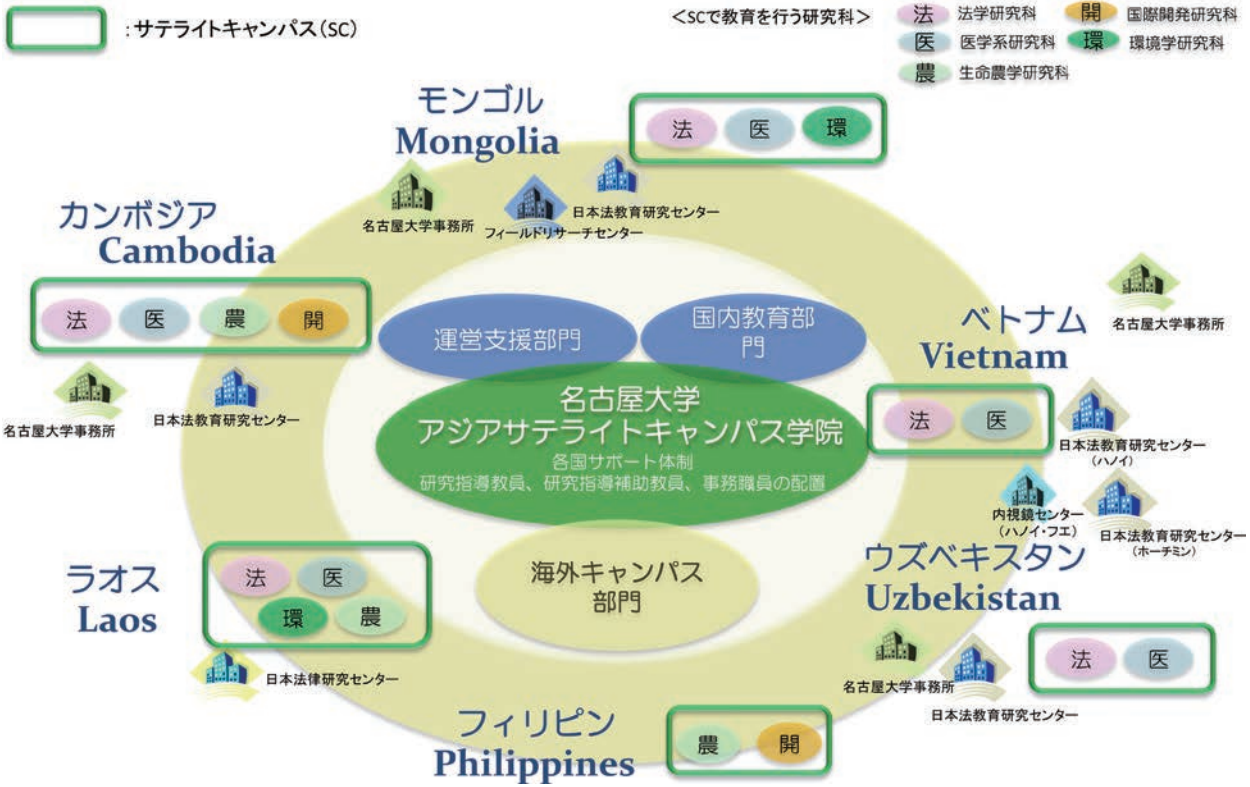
: サテライトキャンパス(SC)

<SCで教育を行う研究科>
法 法学研究科
開 国際開発研究科
医 医学系研究科
環 環境学研究科
農 生命農学研究科

モンゴル
Mongolia
法 医 環
名古屋大学事務所
フィールドリサーチセンター
日本法教育研究センター

カンボジア
Cambodia
法 医 農 開
名古屋大学事務所
日本法教育研究センター

運営支援部門
国内教育部門

名古屋大学
アジアサテライトキャンパス学院
各国サポート体制
研究指導教員、研究指導補助教員、事務職員の配置

海外キャンパス部門

ベトナム
Vietnam
名古屋大学事務所
法 医
日本法教育研究センター (ハノイ)
内視鏡センター (ハノイ・フエ)
日本法教育研究センター (ホーチミン)

ウズベキスタン
Uzbekistan
法 医
名古屋大学事務所
日本法教育研究センター

ラオス
Laos
法 医
環 農
日本法律研究センター

フィリピン
Philippines
農 開